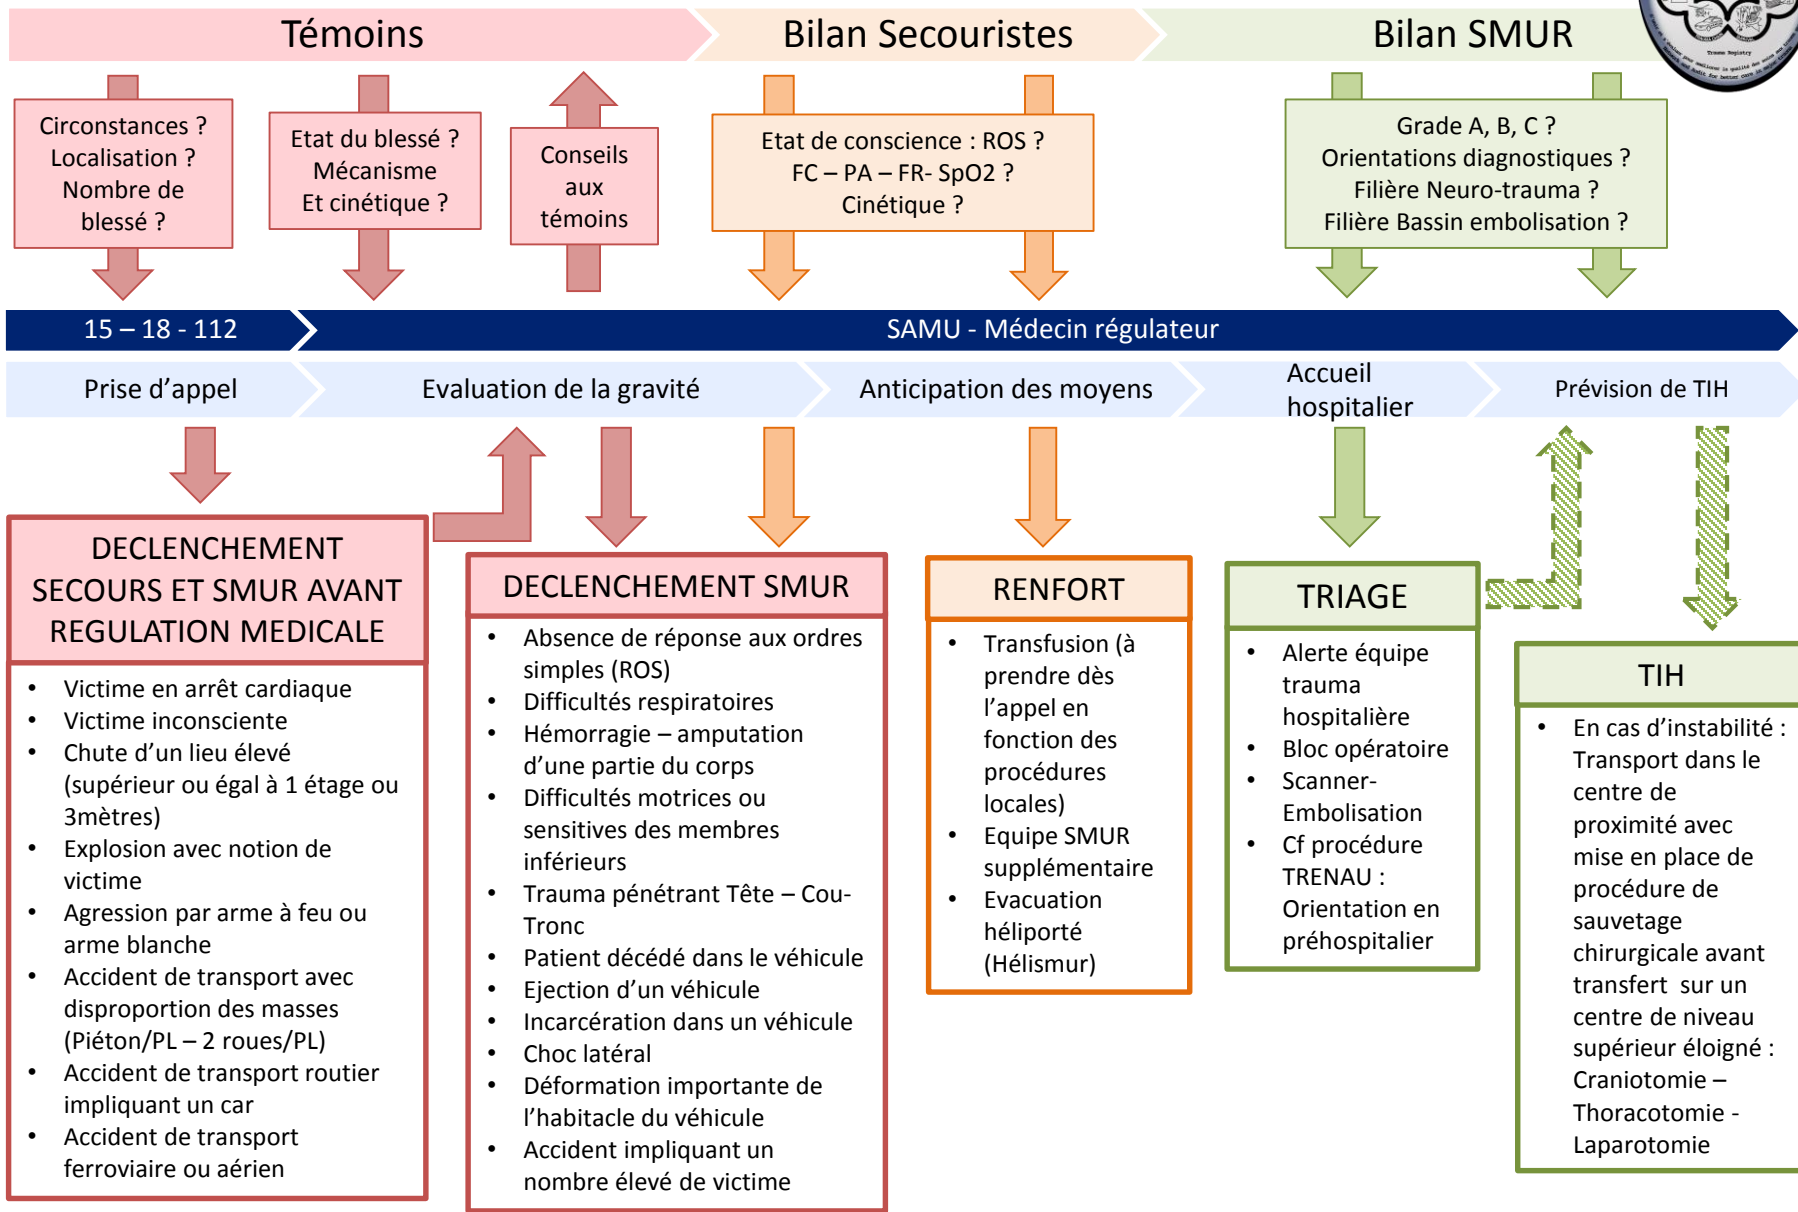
Témoins

Bilan Secouristes

Bilan SMUR

Trauma Registry

Circonstances ?
Localisation ?
Nombre de blessé ?

Etat du blessé ?
Mécanisme
Et cinétique ?

Conseils aux témoins

Etat de conscience : ROS ?
FC – PA – FR- SpO2 ?
Cinétique ?

Grade A, B, C ?
Orientations diagnostiques ?
Filière Neuro-trauma ?
Filière Bassin embolisation ?

15 – 18 - 112

SAMU - Médecin régulateur

Prise d’appel

Evaluation de la gravité

Anticipation des moyens

Accueil hospitalier

Prévision de TIH

DECLENCHEMENT SECOURS ET SMUR AVANT REGULATION MEDICALE

- Victime en arrêt cardiaque
- Victime inconsciente
- Chute d’un lieu élevé (supérieur ou égal à 1 étage ou 3mètres)
- Explosion avec notion de victime
- Agression par arme à feu ou arme blanche
- Accident de transport avec disproportion des masses (Piéton/PL – 2 roues/PL)
- Accident de transport routier impliquant un car
- Accident de transport ferroviaire ou aérien

DECLENCHEMENT SMUR

- Absence de réponse aux ordres simples (ROS)
- Difficultés respiratoires
- Hémorragie – amputation d’une partie du corps
- Difficultés motrices ou sensitives des membres inférieurs
- Trauma pénétrant Tête – Cou- Tronc
- Patient décédé dans le véhicule
- Ejection d’un véhicule
- Incarcération dans un véhicule
- Choc latéral
- Déformation importante de l’habitacle du véhicule
- Accident impliquant un nombre élevé de victime

RENFORT

- Transfusion (à prendre dès l’appel en fonction des procédures locales)
- Equipe SMUR supplémentaire
- Evacuation héliporté (Hélismur)

TRIAGE

- Alerte équipe trauma hospitalière
- Bloc opératoire
- Scanner-Embolisation
- Cf procédure TRENAU : Orientation en préhospitalier

TIH

- En cas d’instabilité : Transport dans le centre de proximité avec mise en place de procédure de sauvetage chirurgicale avant transfert sur un centre de niveau supérieur éloigné : Craniotomie – Thoracotomie - Laparotomie